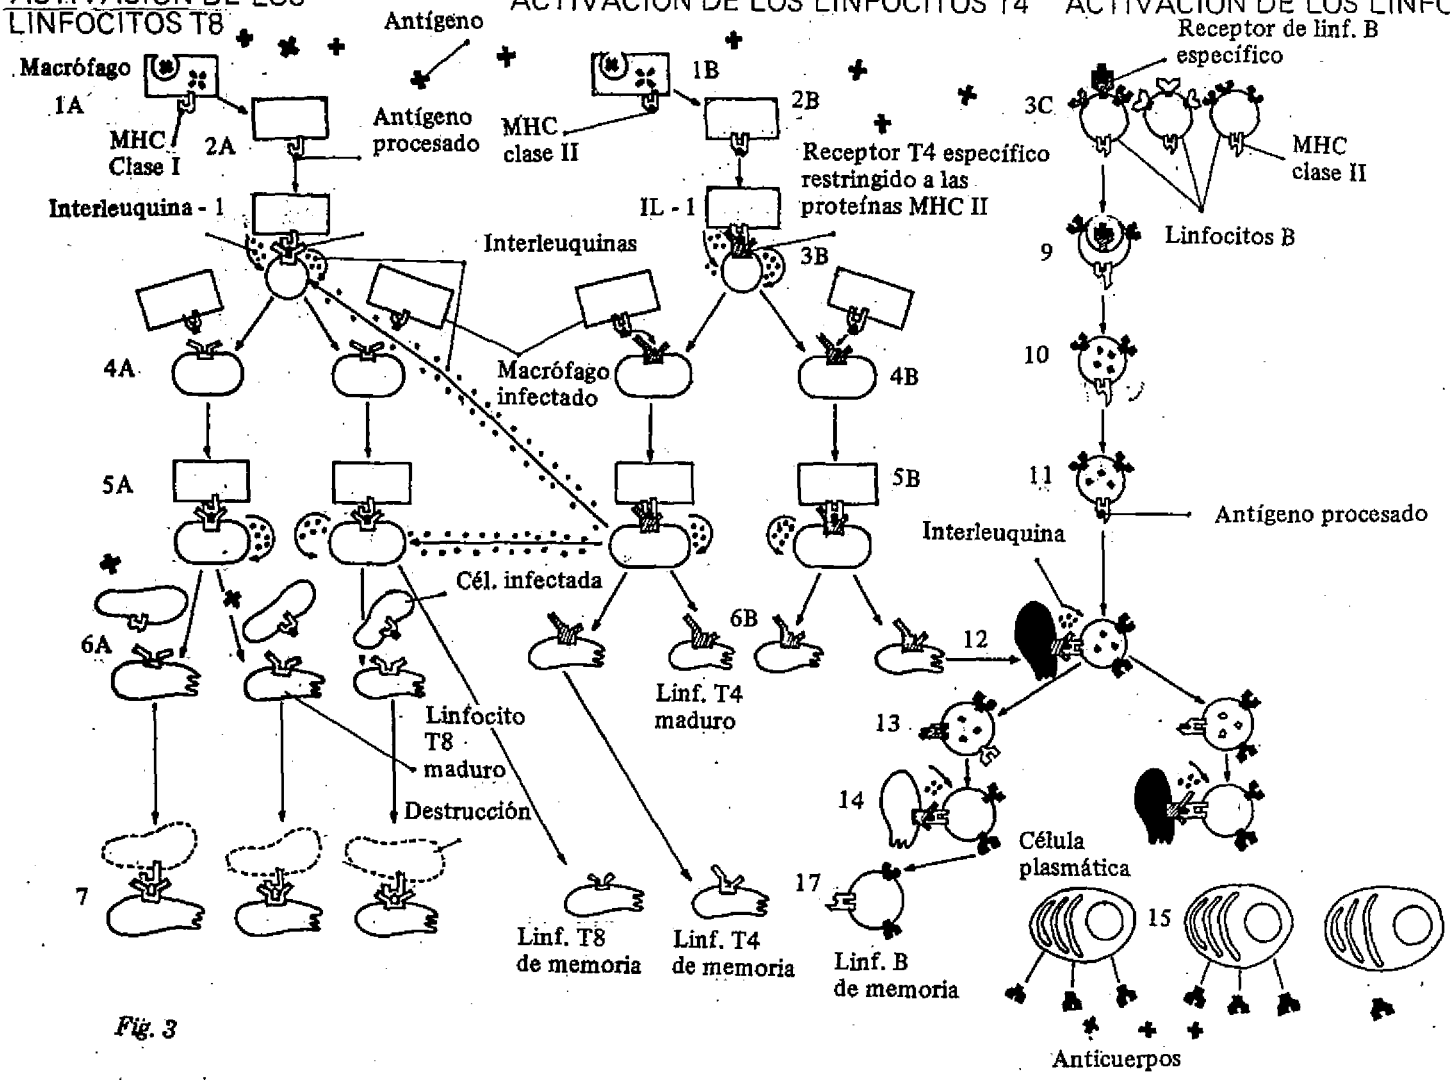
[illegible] DE LOS LINFOCITOS T8

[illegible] DE LOS LINFOCITOS T4

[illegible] DE LOS LINFO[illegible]

Antígeno

Macrófago

1A

MHC Clase I

2A

Antígeno procesado

Interleuquina - 1

MHC clase II

1B

2B

Receptor T4 específico restringido a las proteínas MHC II

IL - 1

3B

Interleuquinas

Receptor de linf. B específico

3C

MHC clase II

Linfocitos B

9

10

11

Antígeno procesado

4A

Macrófago infectado

4B

5A

5B

Interleuquina

Cél. infectada

6A

6B

12

Linf. T4 maduro

Linfocito T8 maduro

13

14

Destrucción

Célula plasmática

7

Linf. T8 de memoria

Linf. T4 de memoria

17

Linf. B de memoria

15

Anticuerpos

Fig. 3